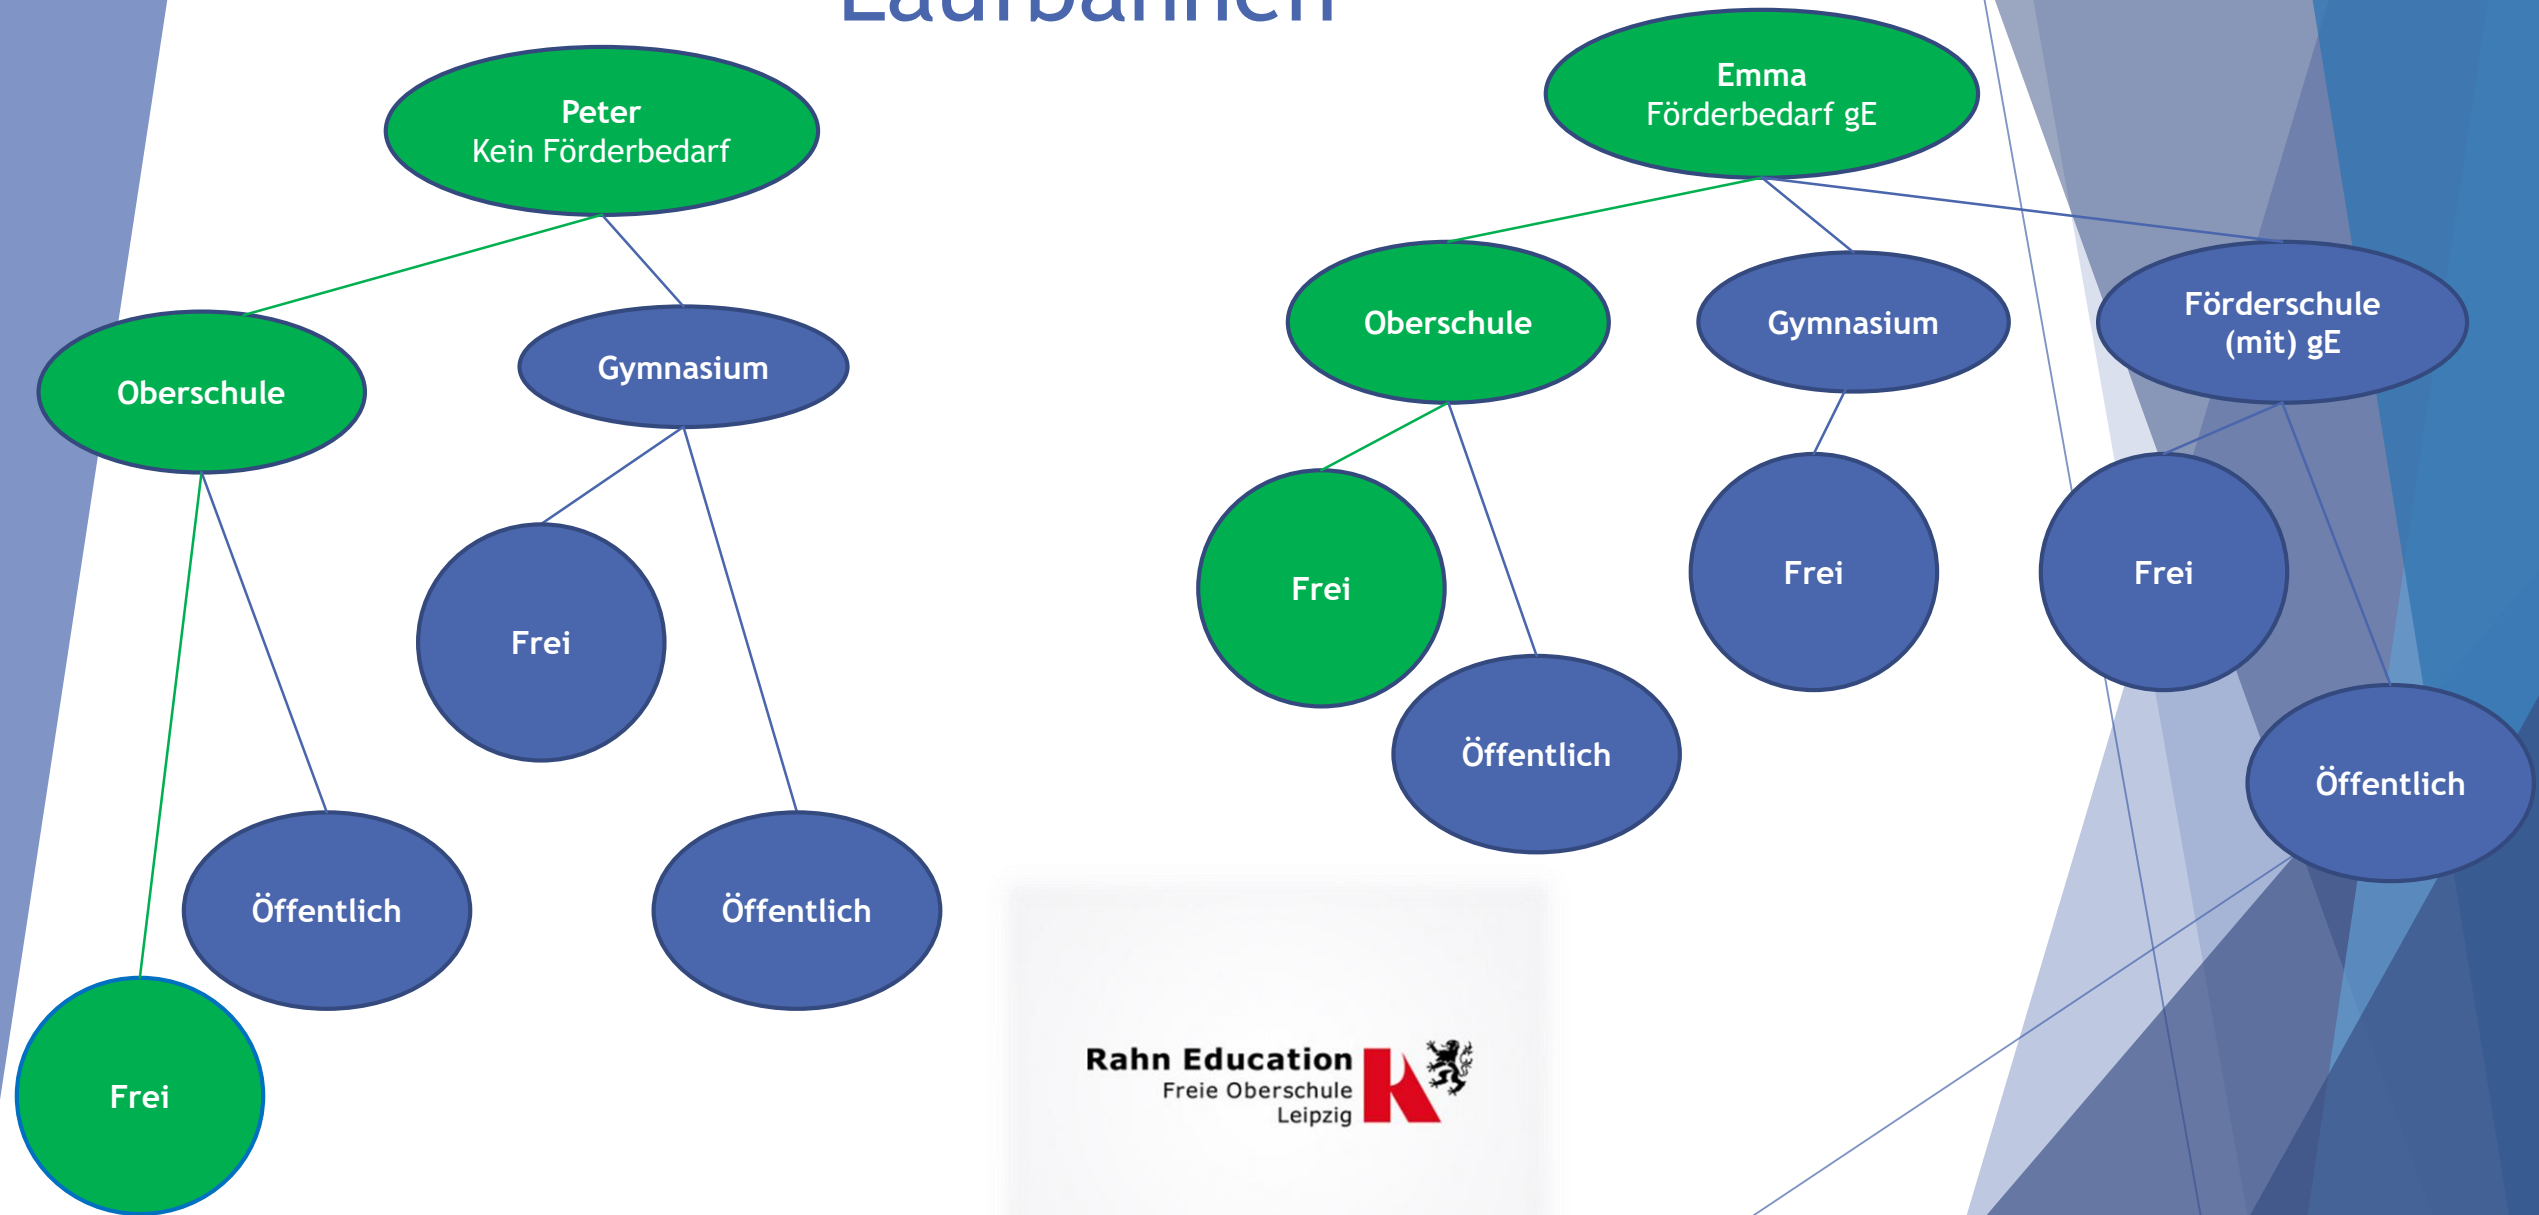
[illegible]

Peter
Kein Förderbedarf

Oberschule

Gymnasium

Frei

Öffentlich

Öffentlich

Frei

Emma
Förderbedarf gE

Oberschule

Gymnasium

Förderschule
(mit) gE

Frei

Öffentlich

Frei

Frei

Öffentlich

Rahn Education
Freie Oberschule
Leipzig